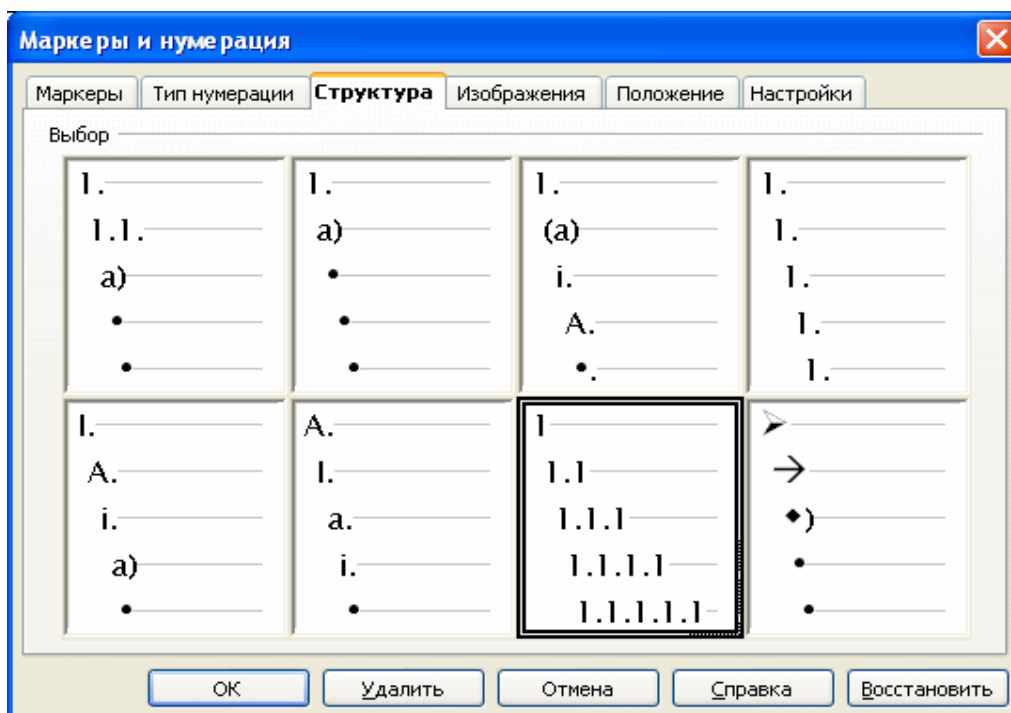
Маркеры и нумерация

Маркеры | Тип нумерации | Структура | Изображения | Положение | Настройки

Выбор

1.
1.1.
a)
•
•

1.
a)
•
•
•

1.
(a)
i.
A.
•.

1.
1.
1.
1.
1.

I.
A.
i.
a)
•

A.
I.
a.
i.
•

1
1.1
1.1.1
1.1.1.1
1.1.1.1.1

➢
→
•)
•
•

OK | Удалить | Отмена | Справка | Восстановить